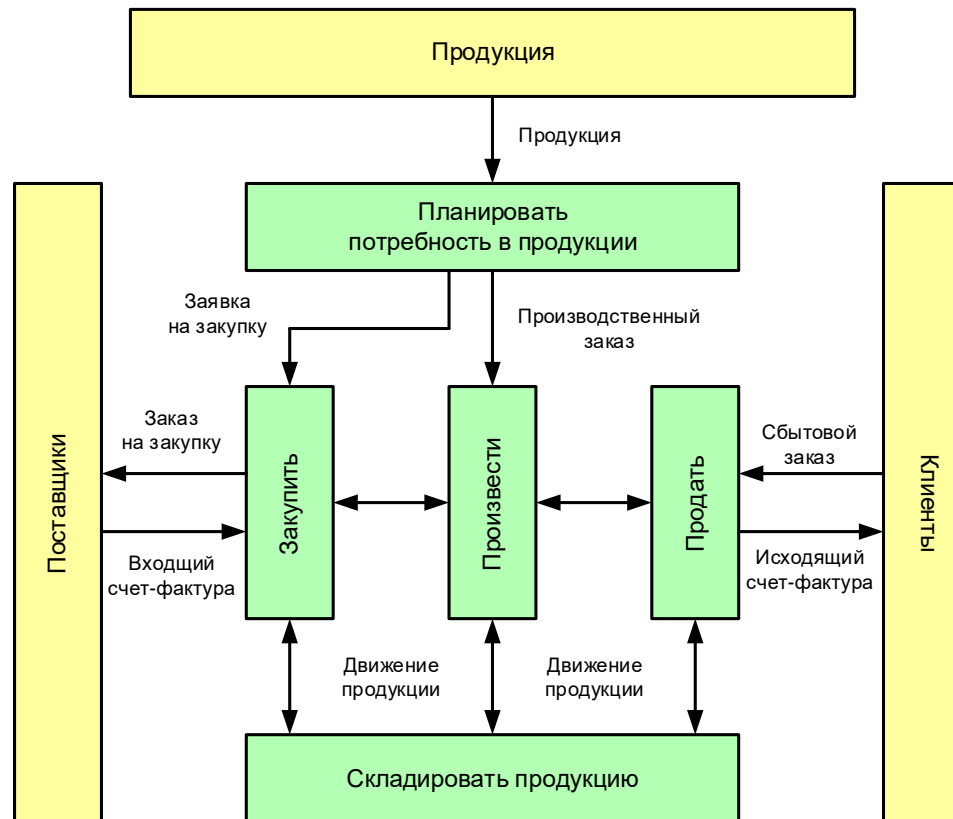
Продукция

Продукция

Планировать потребность в продукции

Заявка на закупку

Производственный заказ

Заказ на закупку

Поставщики

Закупить

Произвести

Продать

Сбытовой заказ

Клиенты

Входщий счет-фактура

Исходящий счет-фактура

Движение продукции

Движение продукции

Складировать продукцию